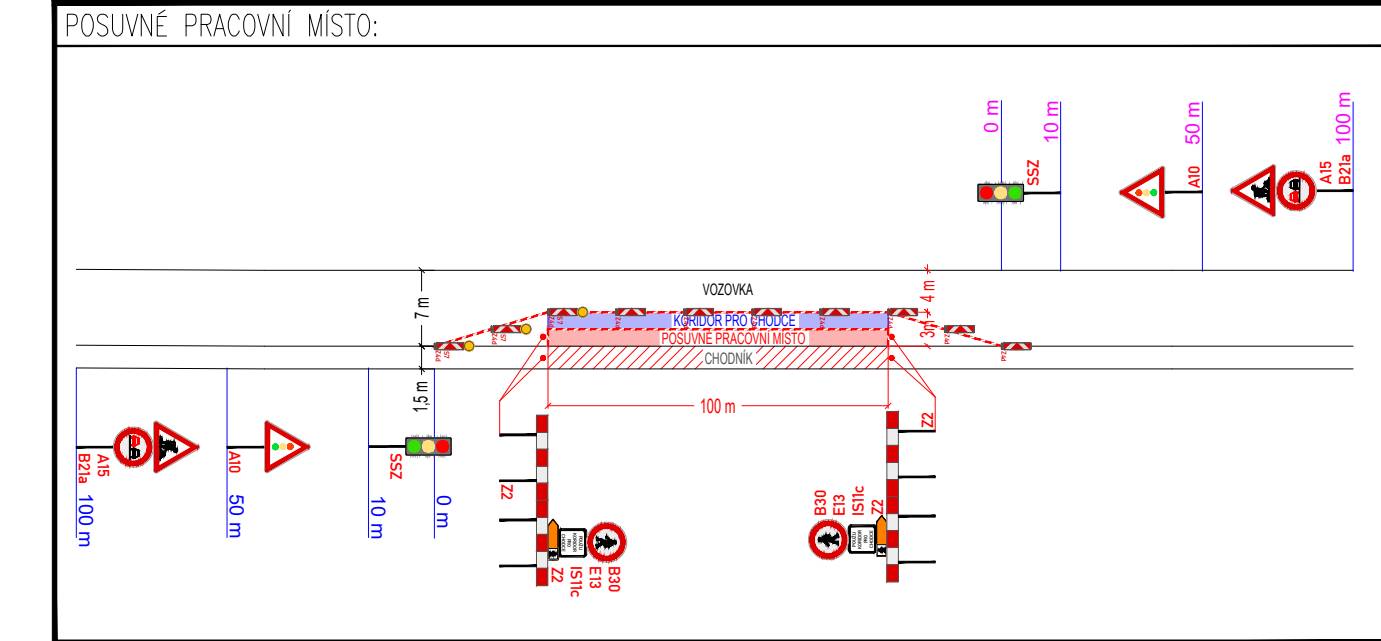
POSUVNÉ PRACOVNÍ MÍSTO:

0 m
10 m
50 m
100 m
SSZ
A10
A15
B21a

VOZOVKA
7 m
3 m ÷ 4 m
KORIDOR PRO CHODCE
POSUVNÉ PRACOVNÍ MÍSTO
CHODNÍK
1,5 m
100 m

A15
B21a
100 m
A10
50 m
SSZ
10 m
0 m

Z2
Z2
E13
IS11c
B30

B30
E13
IS11c
Z2
Z2